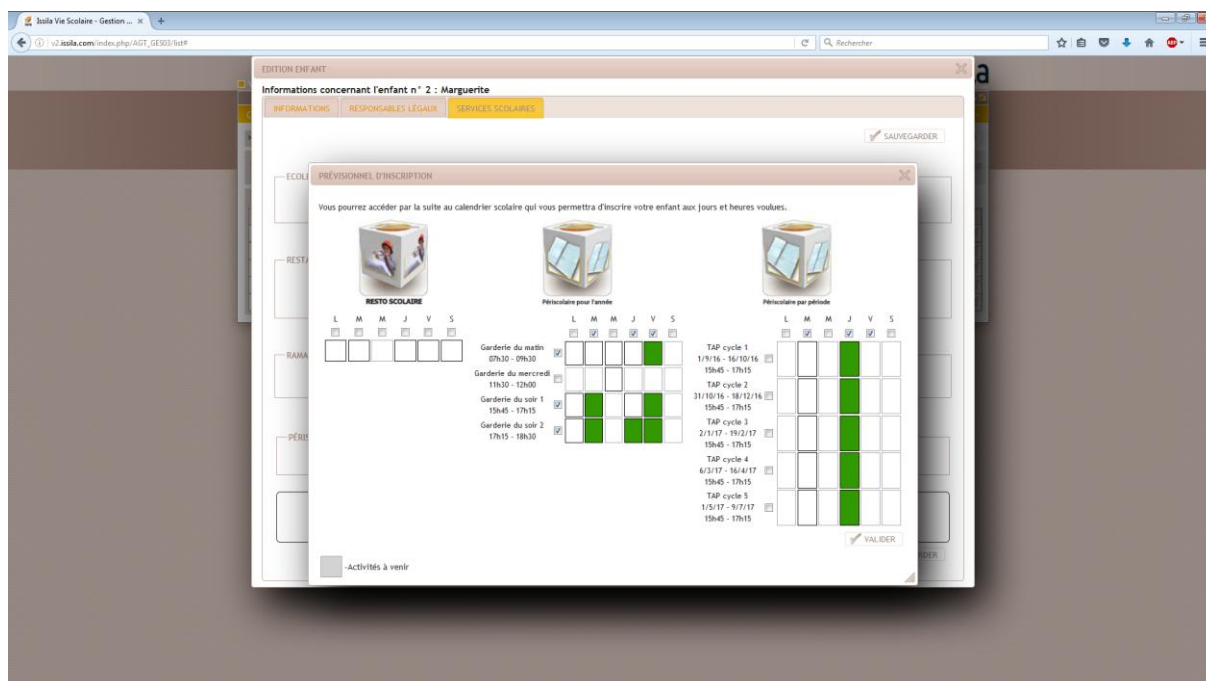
Issila Vie Scolaire - Gestion ... ×

v2.issila.com/index.php/AGT_GES03/list#

Rechercher

EDITION ENFANT

Informations concernant l'enfant n° 2 : Marguerite

INFORMATIONS | RESPONSABLES LÉGAUX | SERVICES SCOLAIRES

SAUVEGARDER

ECOL

RESTA

RAMA

PÉRIS

PRÉVISIONNEL D'INSCRIPTION

Vous pourrez accéder par la suite au calendrier scolaire qui vous permettra d'inscrire votre enfant aux jours et heures voulues.

RESTO SCOLAIRE

L M M J V S

Périscolaire pour l'année

L M M J V S

Garderie du matin 07h30 - 09h30

Garderie du mercredi 11h30 - 12h00

Garderie du soir 1 15h45 - 17h15

Garderie du soir 2 17h15 - 18h30

Périscolaire par période

L M M J V S

TAP cycle 1 1/9/16 - 16/10/16 15h45 - 17h15

TAP cycle 2 31/10/16 - 18/12/16 15h45 - 17h15

TAP cycle 3 2/1/17 - 19/2/17 15h45 - 17h15

TAP cycle 4 6/3/17 - 16/4/17 15h45 - 17h15

TAP cycle 5 1/5/17 - 9/7/17 15h45 - 17h15

VALIDER

-Activités à venir

RDER